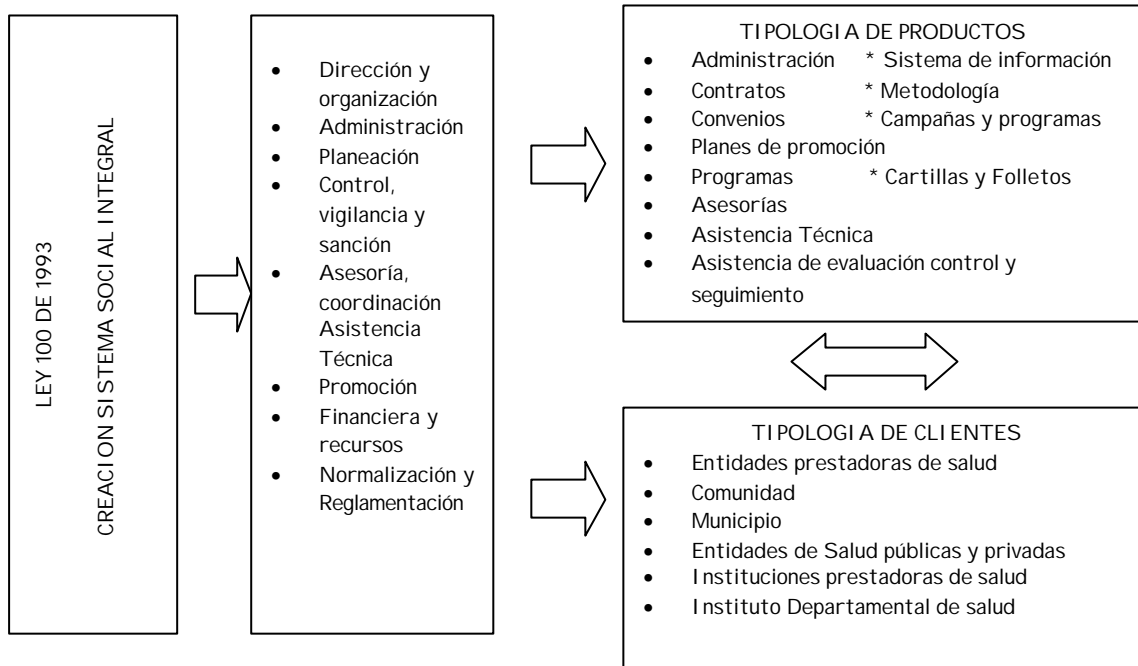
LEY 100 DE 1993

CREACION SISTEMA SOCIAL INTEGRAL

- Dirección y organización
- Administración
- Planeación
- Control, vigilancia y sanción
- Asesoría, coordinación Asistencia Técnica
- Promoción
- Financiera y recursos
- Normalización y Reglamentación

TIPOLOGIA DE PRODUCTOS
- Administración * Sistema de información
- Contratos * Metodología
- Convenios * Campañas y programas
- Planes de promoción
- Programas * Cartillas y Folletos
- Asesorías
- Asistencia Técnica
- Asistencia de evaluación control y seguimiento

TIPOLOGIA DE CLIENTES
- Entidades prestadoras de salud
- Comunidad
- Municipio
- Entidades de Salud públicas y privadas
- Instituciones prestadoras de salud
- Instituto Departamental de salud